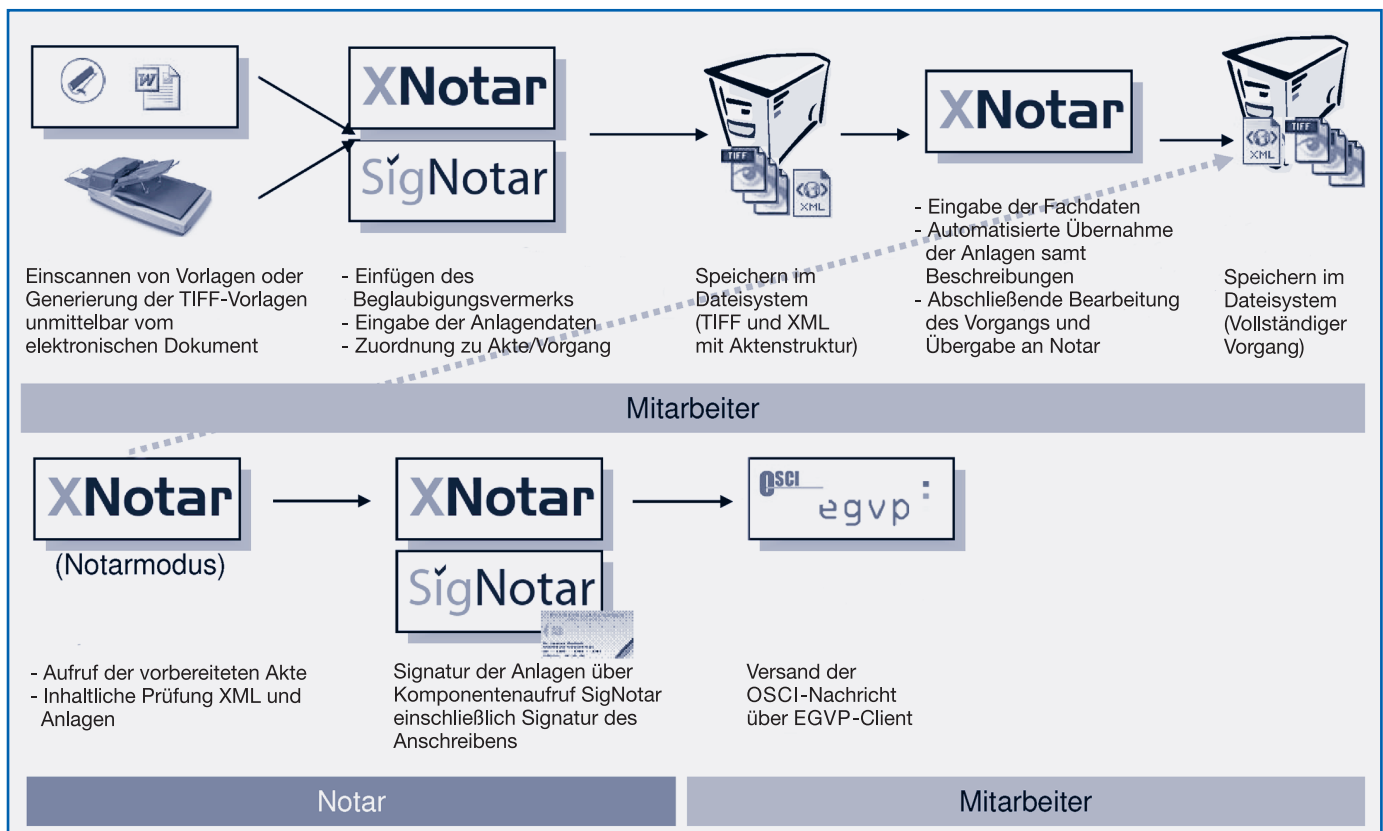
XNotar

SigNotar

TIFF

XML

XNotar

XML

TIFF

Einscannen von Vorlagen oder Generierung der TIFF-Vorlagen unmittelbar vom elektronischen Dokument

- Einfügen des Beglaubigungsvermerks
- Eingabe der Anlagendaten
- Zuordnung zu Akte/Vorgang

Speichern im Dateisystem (TIFF und XML mit Aktenstruktur)

- Eingabe der Fachdaten
- Automatisierte Übernahme der Anlagen samt Beschreibungen
- Abschließende Bearbeitung des Vorgangs und Übergabe an Notar

Speichern im Dateisystem (Vollständiger Vorgang)

Mitarbeiter

XNotar

(Notarmodus)

XNotar

SigNotar

OSCI egvp

- Aufruf der vorbereiteten Akte
- Inhaltliche Prüfung XML und Anlagen

Signatur der Anlagen über Komponentenaufruf SigNotar einschließlich Signatur des Anschreibens

Versand der OSCI-Nachricht über EGVP-Client

Notar

Mitarbeiter